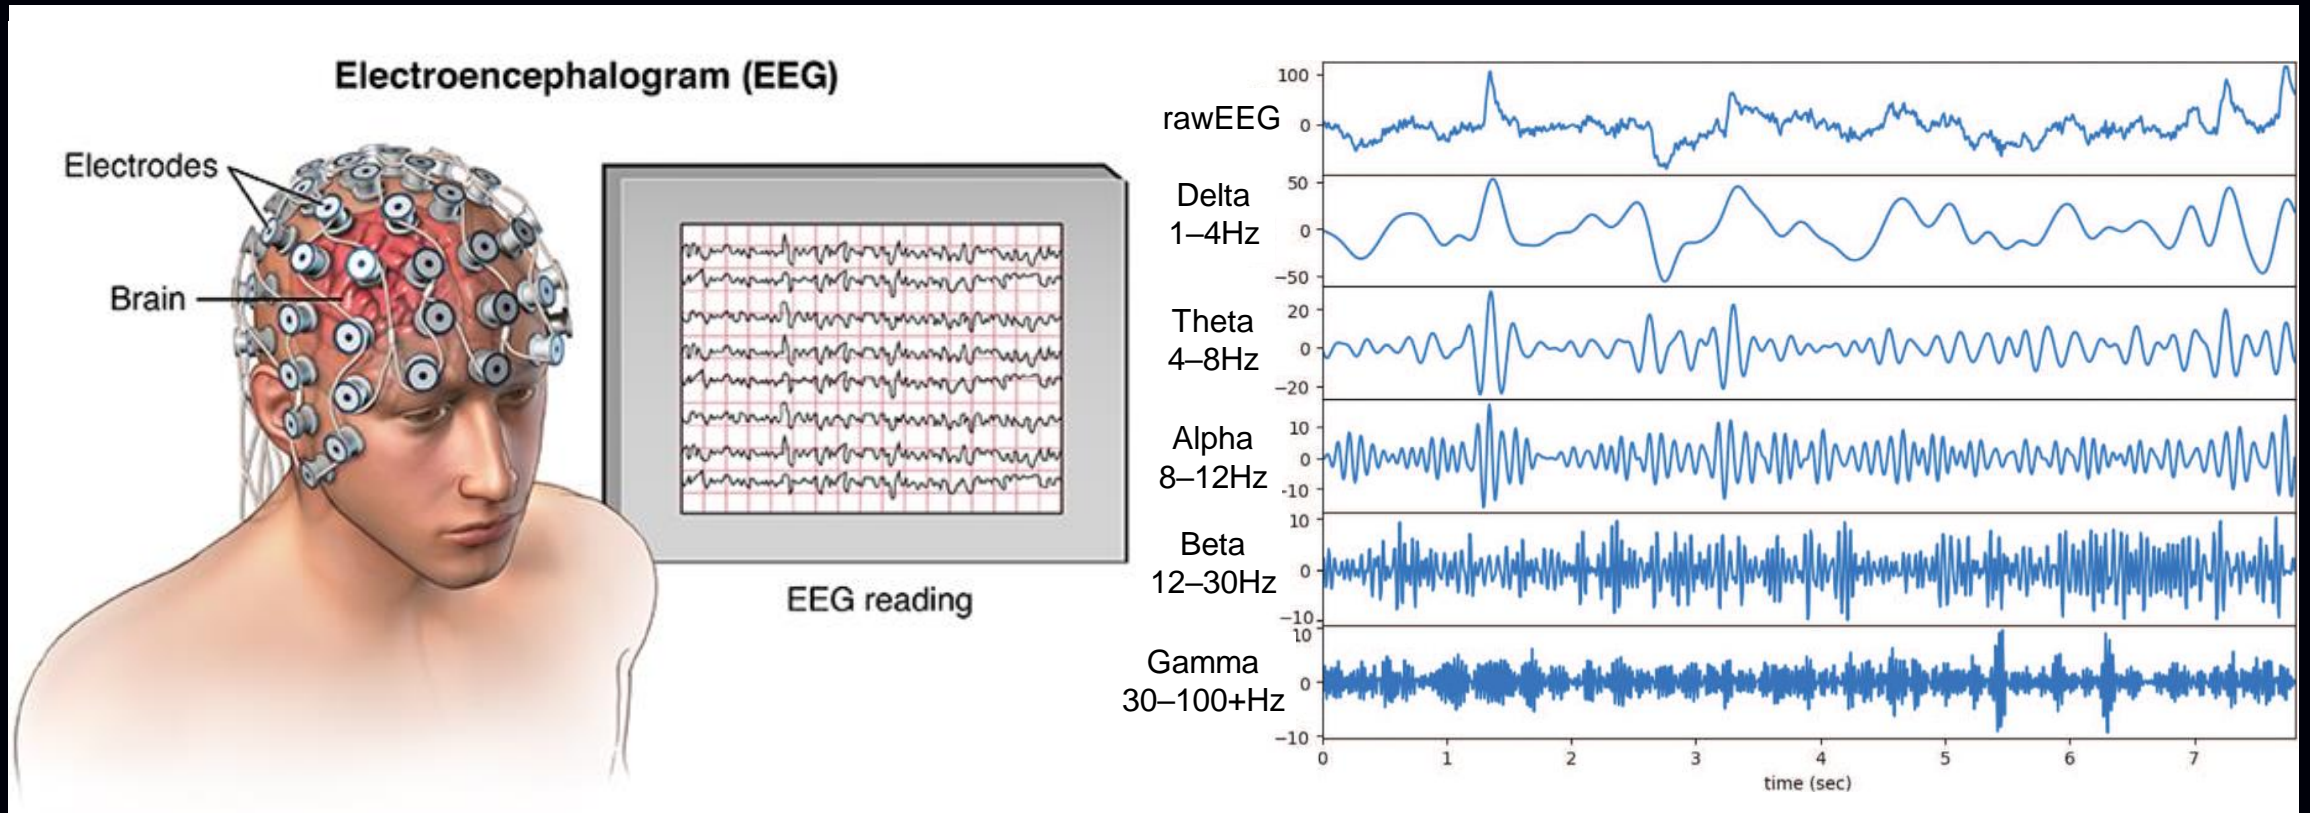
Electroencephalogram (EEG)

Electrodes

Brain

EEG reading

rawEEG
100
0

Delta
1–4Hz
50
0
−50

Theta
4–8Hz
20
0
−20

Alpha
8–12Hz
10
0
-10

Beta
12–30Hz
10
0
−10

Gamma
30–100+Hz
10
0
−10

0 1 2 3 4 5 6 7
time (sec)